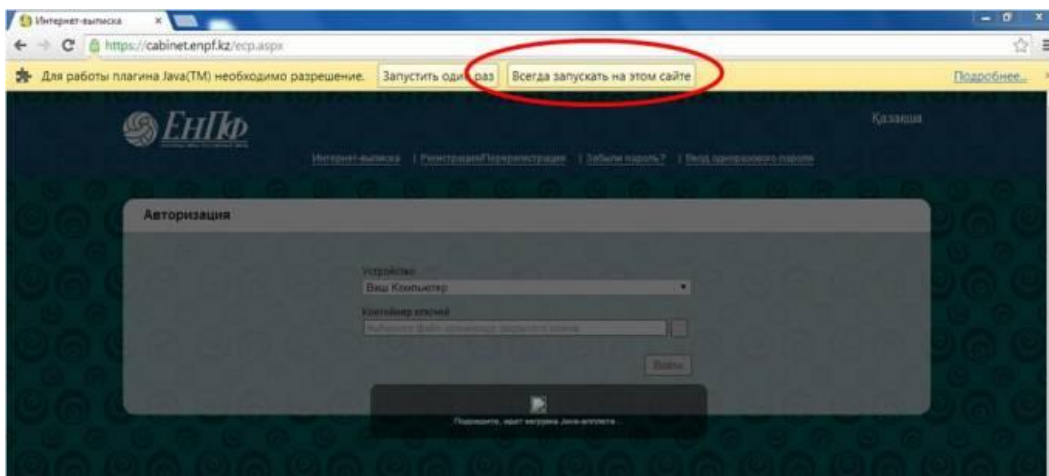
Интернет-выписка

https://cabinet.enpf.kz/ecp.aspx

Для работы плагина Java(TM) необходимо разрешение. Запустить один раз Всегда запускать на этом сайте Подробнее...

ЕНПФ

Қазақша

Интернет-выписка | Регистрация/Перерегистрация | Забыли пароль? | Ввод одноразового пароля

Авторизация

Устройство
Ваш Компьютер

Контейнер ключей
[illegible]

Войти

Подождите, идет загрузка Java-апплета...